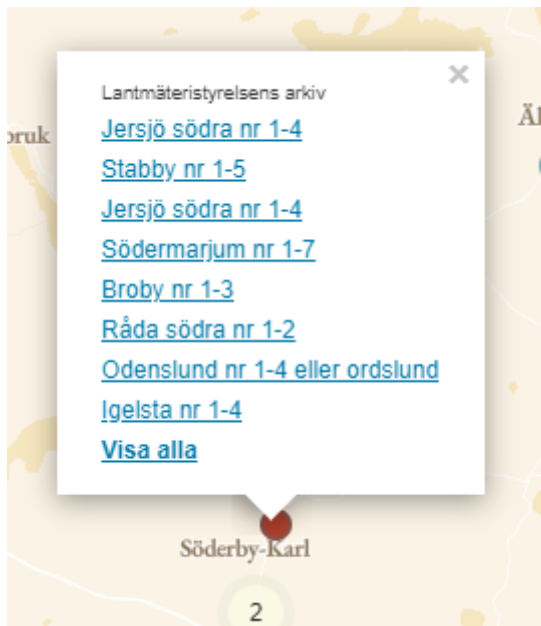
bruk

Äl

×

Lantmäteristyrelsens arkiv

Jersjö södra nr 1-4

Stabby nr 1-5

Jersjö södra nr 1-4

Södermarjum nr 1-7

Broby nr 1-3

Råda södra nr 1-2

Odenslund nr 1-4 eller ordslund

Igelsta nr 1-4

Visa alla

Söderby-Karl

2